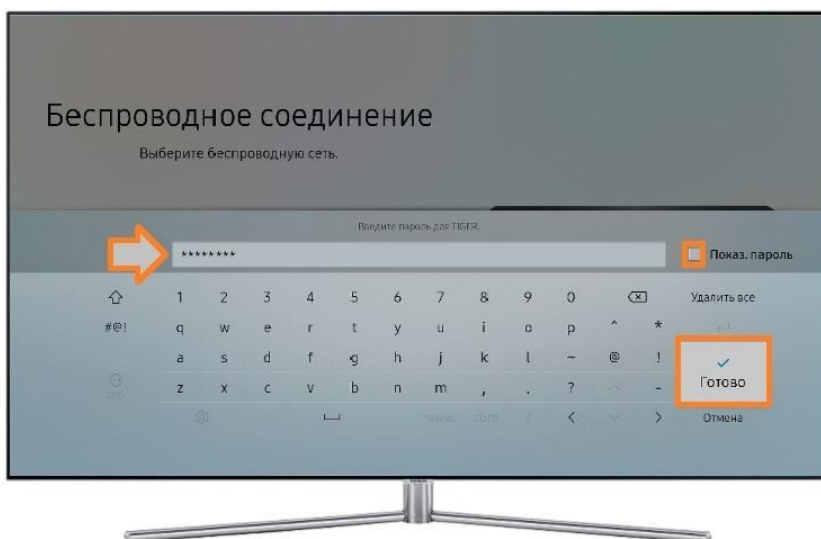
Беспроводное соединение

Выберите беспроводную сеть.

Введите пароль для TIGER.

********

Показ. пароль

1 2 3 4 5 6 7 8 9 0

Удалить все

#@! q w e r t y u i o p ^ *

a s d f g h j k l ~ @ !

z x c v b n m , . ? -

Готово

www. .com < >

Отмена